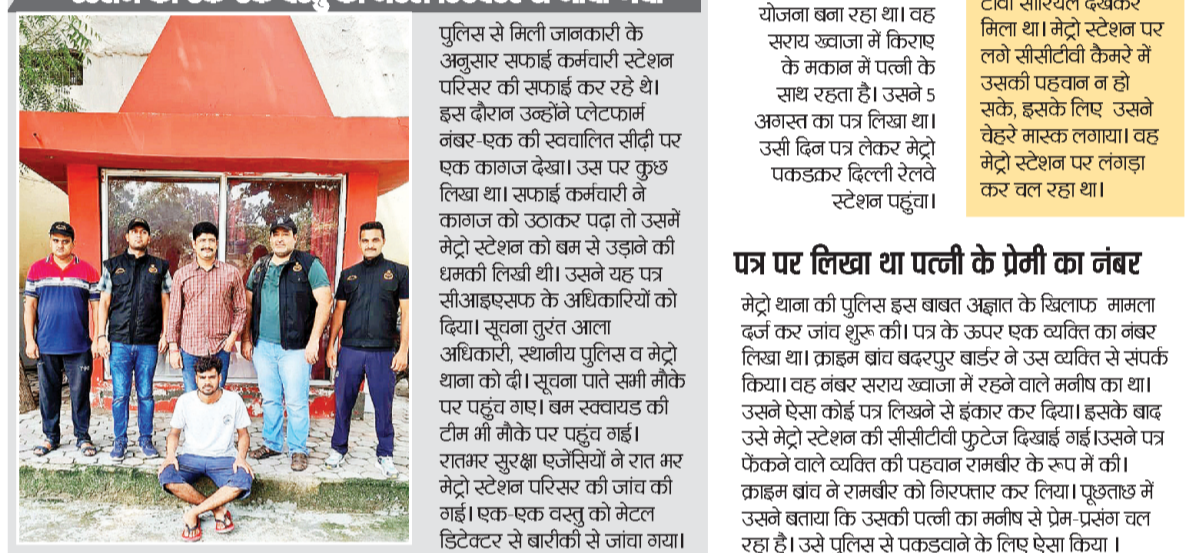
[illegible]

पुलिस से मिली जानकारी के अनुसार सफाई कर्मचारी स्टेशन परिसर की सफाई कर रहे थे। इस दौरान उन्होंने प्लेटफार्म नंबर-एक की स्वचालित सीढ़ी पर एक कागज देखा। उस पर कुछ लिखा था। सफाई कर्मचारी ने कागज को उठाकर पढ़ा तो उसमें मेट्रो स्टेशन को बम से उड़ाने की धमकी लिखी थी। उसने यह पत्र सीआइएसएफ के अधिकारियों को दिया। सूचना तुरंत आला अधिकारी, स्थानीय पुलिस व मेट्रो थाना को दी। सूचना पाते सभी मौके पर पहुंच गए। बम स्क्वायड की टीम भी मौके पर पहुंच गई। रातभर सुरक्षा एजेंसियों ने रात भर मेट्रो स्टेशन परिसर की जांच की गई। एक-एक वस्तु को मेटल डिटेक्टर से बारीकी से जांचा गया।

योजना बना रहा था। वह सराय ख्वाजा में किराए के मकान में पत्नी के साथ रहता है। उसने 5 अगस्त का पत्र लिखा था। उसी दिन पत्र लेकर मेट्रो पकड़कर दिल्ली रेलवे स्टेशन पहुंचा।

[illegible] मिला था। मेट्रो स्टेशन पर लगे सीसीटीवी कैमरे में उसकी पहचान न हो सके, इसके लिए उसने चेहरे मास्क लगाया। वह मेट्रो स्टेशन पर लंगड़ा कर चल रहा था।

पत्र पर लिखा था पत्नी के प्रेमी का नंबर

मेट्रो थाना की पुलिस इस बाबत अज्ञात के खिलाफ मामला दर्ज कर जांच शुरू की। पत्र के ऊपर एक व्यक्ति का नंबर लिखा था। क्राइम ब्रांच बदरपुर बार्डर ने उस व्यक्ति से संपर्क किया। वह नंबर सराय ख्वाजा में रहने वाले मनीष का था। उसने ऐसा कोई पत्र लिखने से इंकार कर दिया। इसके बाद उसे मेट्रो स्टेशन की सीसीटीवी फुटेज दिखाई गई। उसने पत्र फेंकने वाले व्यक्ति की पहचान रामबीर के रूप में की। क्राइम ब्रांच ने रामबीर को गिरफ्तार कर लिया। पूछताछ में उसने बताया कि उसकी पत्नी का मनीष से प्रेम-प्रसंग चल रहा है। उसे पुलिस से पकड़वाने के लिए ऐसा किया।